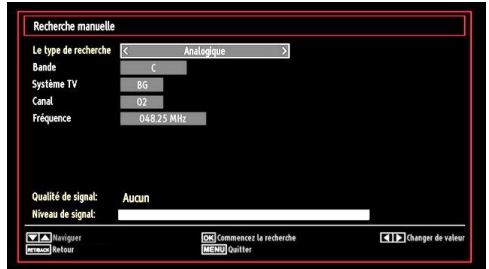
Recherche manuelle

Le type de recherche < Analogique >
Bande C
Système TV BG
Canal 02
Fréquence 048.25 MHz

Qualité de signal: Aucun
Niveau de signal:

Naviguer
RETBACK Retour
OK Commencez la recherche
MENU Quitter
Changer de valeur